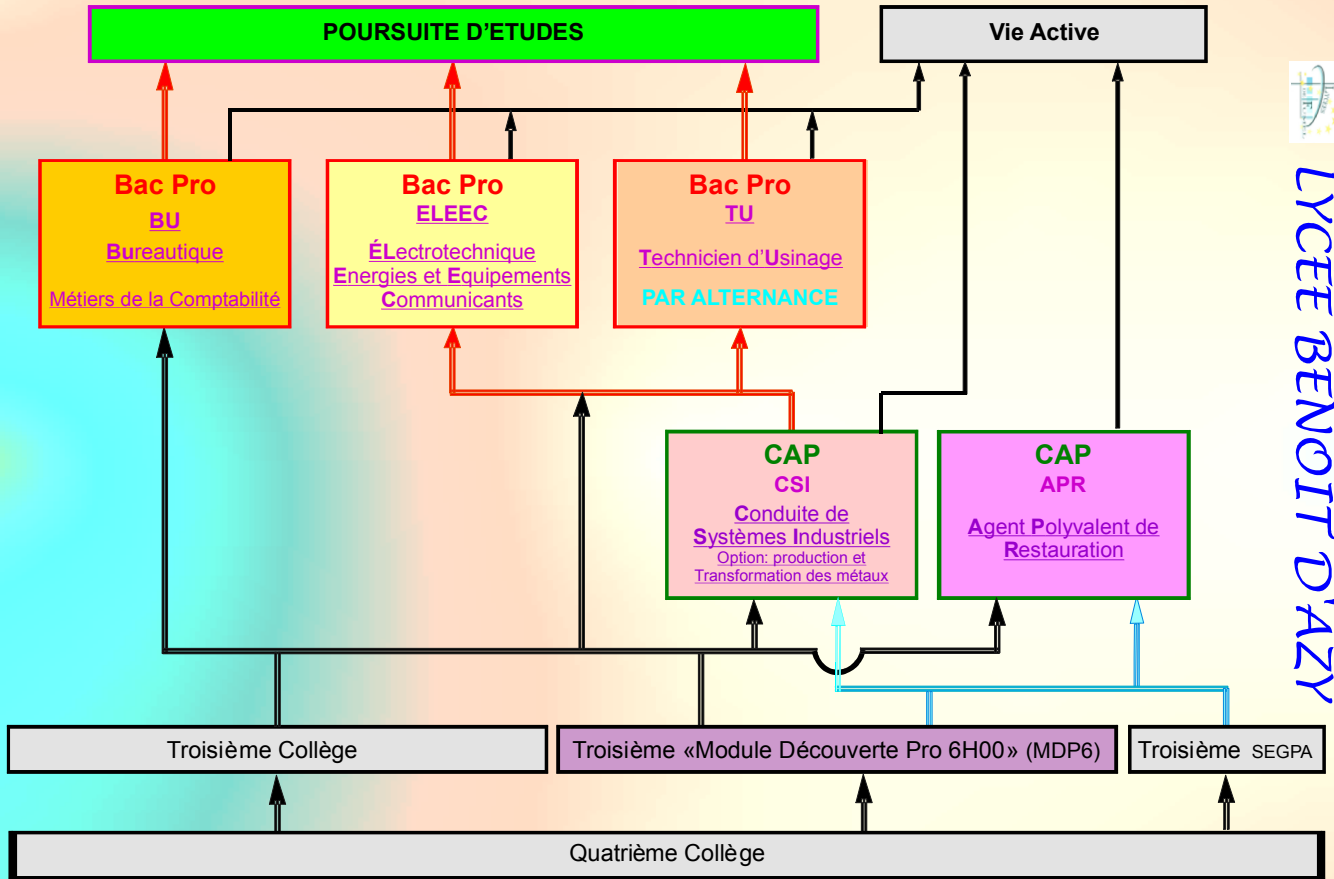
POURSUITE D'ETUDES

Vie Active

Bac Pro
BU
Bureautique
Métiers de la Comptabilité

Bac Pro
ELEEC
ÉLectrotechnique
Energies et Equipements
Communicants

Bac Pro
TU
Technicien d'Usinage
PAR ALTERNANCE

CAP
CSI
Conduite de
Systèmes Industriels
Option: production et
Transformation des métaux

CAP
APR
Agent Polyvalent de
Restauration

Troisième Collège

Troisième «Module Découverte Pro 6H00» (MDP6)

Troisième SEGPA

Quatrième Collège

LYCEE BENOIT D'AZY